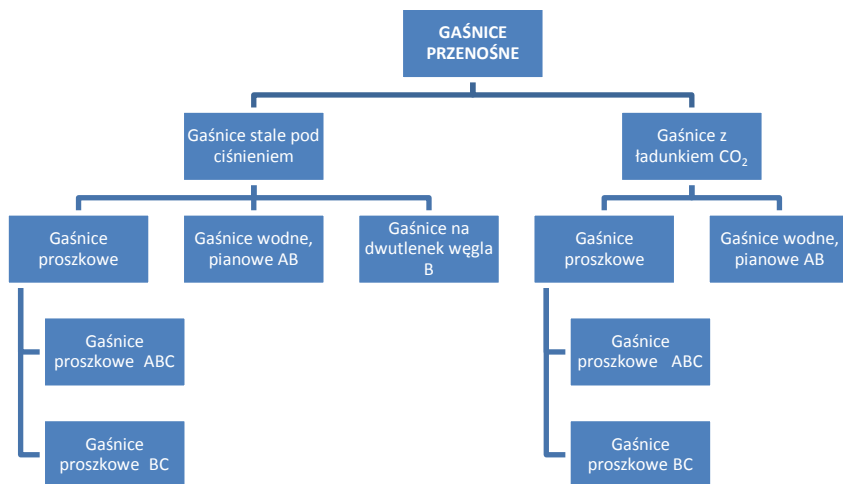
GAŚNICE PRZENOŚNE

Gaśnice stale pod ciśnieniem

Gaśnice z ładunkiem $CO_2$

Gaśnice proszkowe

Gaśnice wodne, pianowe AB

Gaśnice na dwutlenek węgla B

Gaśnice proszkowe

Gaśnice wodne, pianowe AB

Gaśnice proszkowe ABC

Gaśnice proszkowe BC

Gaśnice proszkowe ABC

Gaśnice proszkowe BC